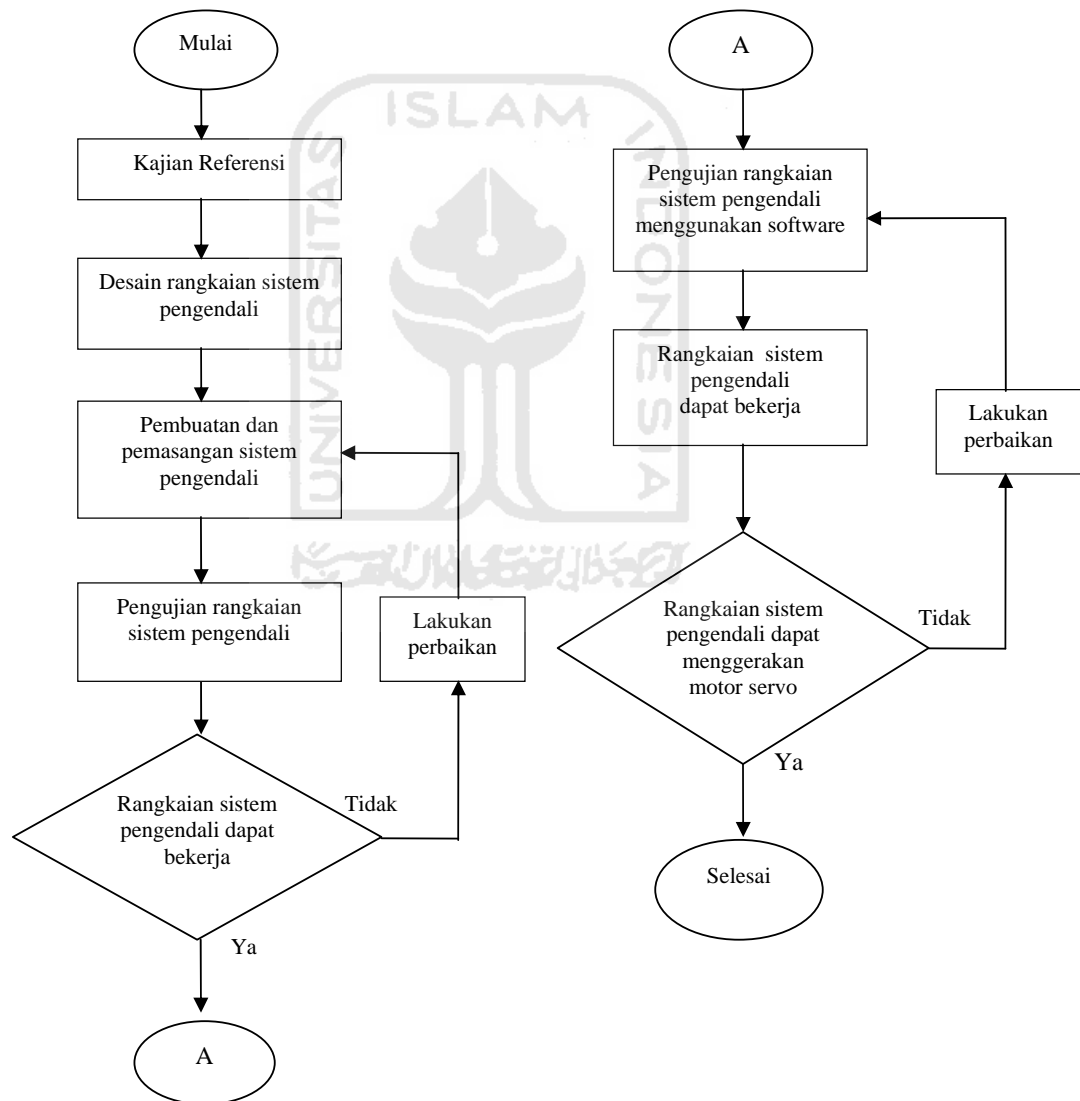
Mulai

Kajian Referensi

Desain rangkaian sistem pengendali

Pembuatan dan pemasangan sistem pengendali

Pengujian rangkaian sistem pengendali

Lakukan perbaikan

Rangkaian sistem pengendali dapat bekerja

Tidak

Ya

A

A

Pengujian rangkaian sistem pengendali menggunakan software

Rangkaian sistem pengendali dapat bekerja

Lakukan perbaikan

Rangkaian sistem pengendali dapat menggerakan motor servo

Tidak

Ya

Selesai

ISLAM

UNIVERSITAS

INDONESIA